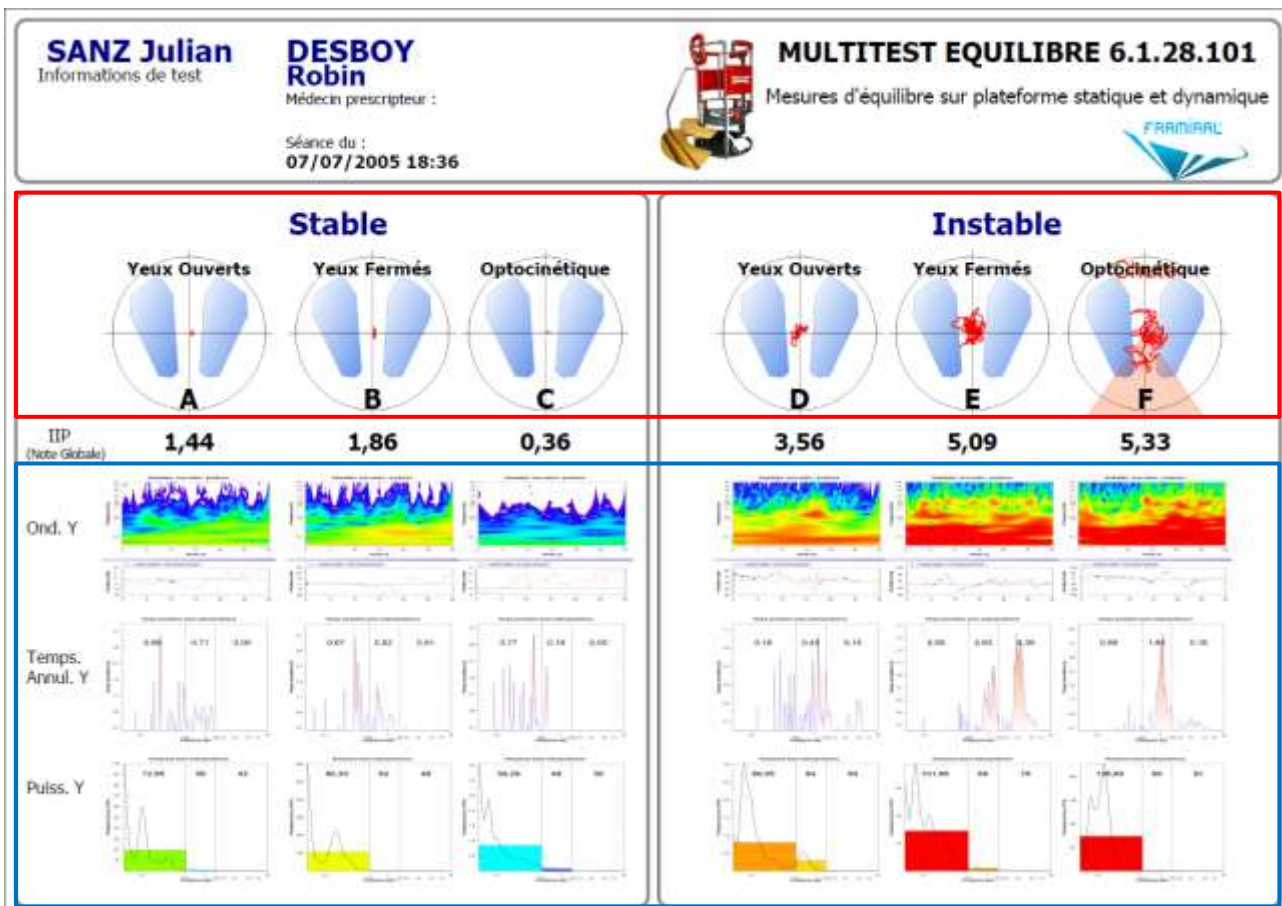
SANZ Julian
Informations de test

DESBOY
Robin
Médecin prescripteur :

Séance du :
07/07/2005 18:36

MULTITEST EQUILIBRE 6.1.28.101
Mesures d'équilibre sur plateforme statique et dynamique

FRAMIRAL

Stable

Yeux Ouverts Yeux Fermés Optocinétique

A B C

Instable

Yeux Ouverts Yeux Fermés Optocinétique

D E F

IIP
(Note Globale)

1,44 1,86 0,36 3,56 5,09 5,33

Ond. Y

Temps. Annul. Y

Puiss. Y